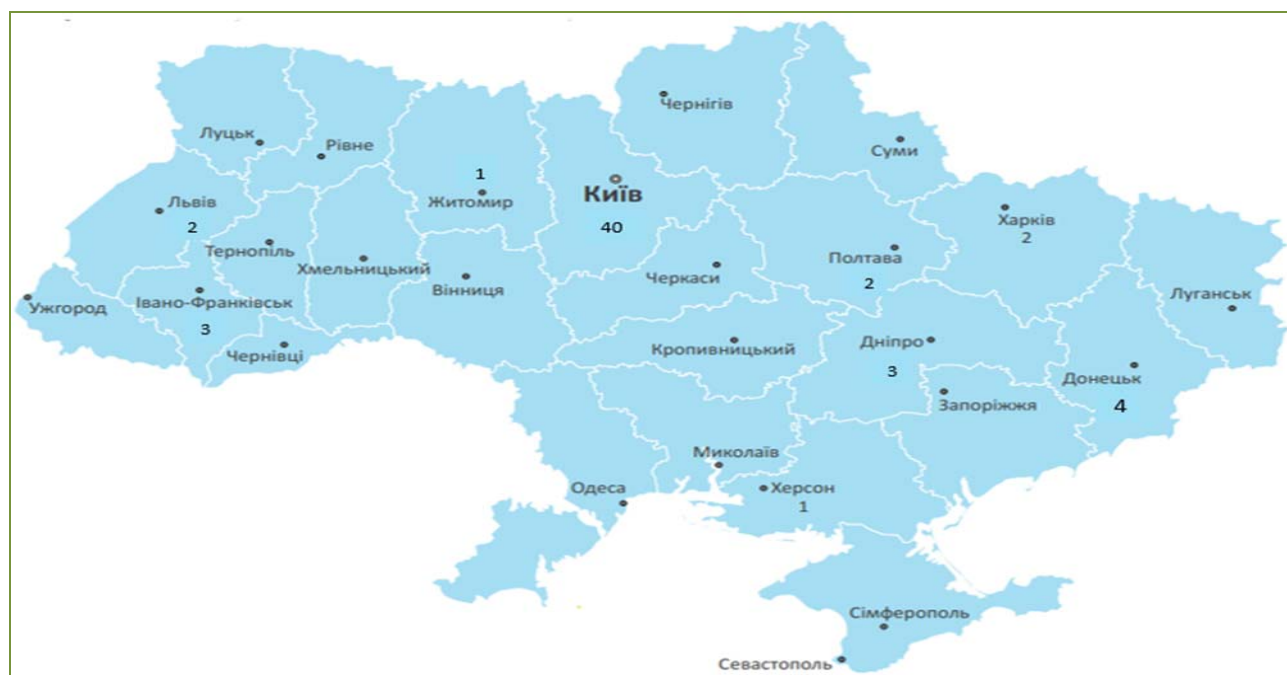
Чернігів
Луцьк
Рівне
Суми
1
Житомир
Київ
40
Львів
2
Харків
2
Тернопіль
Хмельницький
Полтава
Вінниця
Черкаси
2
Ужгород
Івано-Франківськ
Луганськ
3
Чернівці
Кропивницький
Дніпро
3
Донецьк
Запоріжжя
4
Миколаїв
Одеса
Херсон
1
Сімферополь
Севастополь